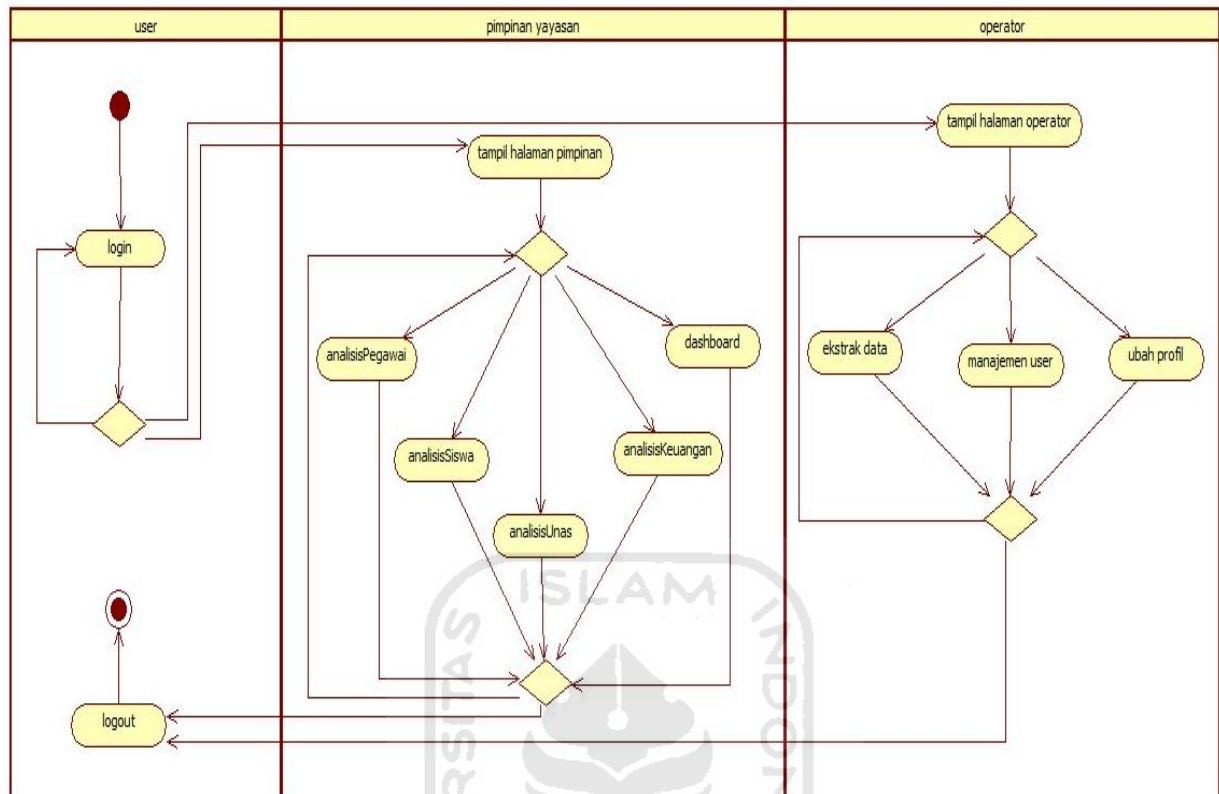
user

pimpinan yayasan

operator

login

logout

tampil halaman pimpinan

analisisPegawai

analisisSiswa

analisisUnas

analisisKeuangan

dashboard

tampil halaman operator

ekstrak data

manajemen user

ubah profil

ISLAM